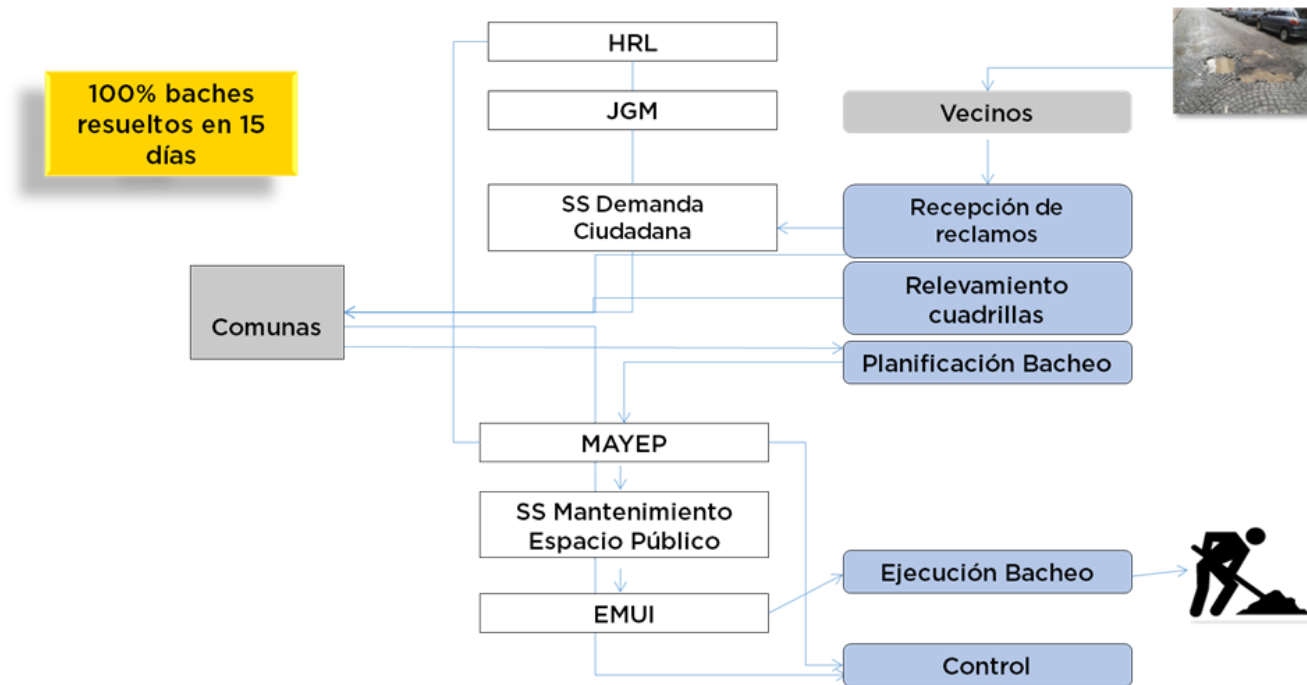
100% baches resueltos en 15 días

HRL

JGM

SS Demanda Ciudadana

Vecinos

Recepción de reclamos

Relevamiento cuadrillas

Planificación Bacheo

Comunas

MAYEP

SS Mantenimiento Espacio Público

EMUI

Ejecución Bacheo

Control